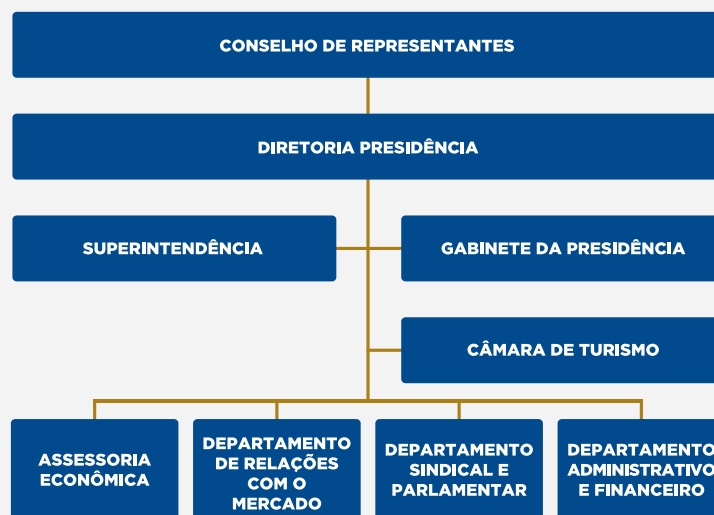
CONSELHO DE REPRESENTANTES

DIRETORIA PRESIDÊNCIA

SUPERINTENDÊNCIA

GABINETE DA PRESIDÊNCIA

CÂMARA DE TURISMO

ASSESSORIA ECONÔMICA

DEPARTAMENTO DE RELAÇÕES COM O MERCADO

DEPARTAMENTO SINDICAL E PARLAMENTAR

DEPARTAMENTO ADMINISTRATIVO E FINANCEIRO